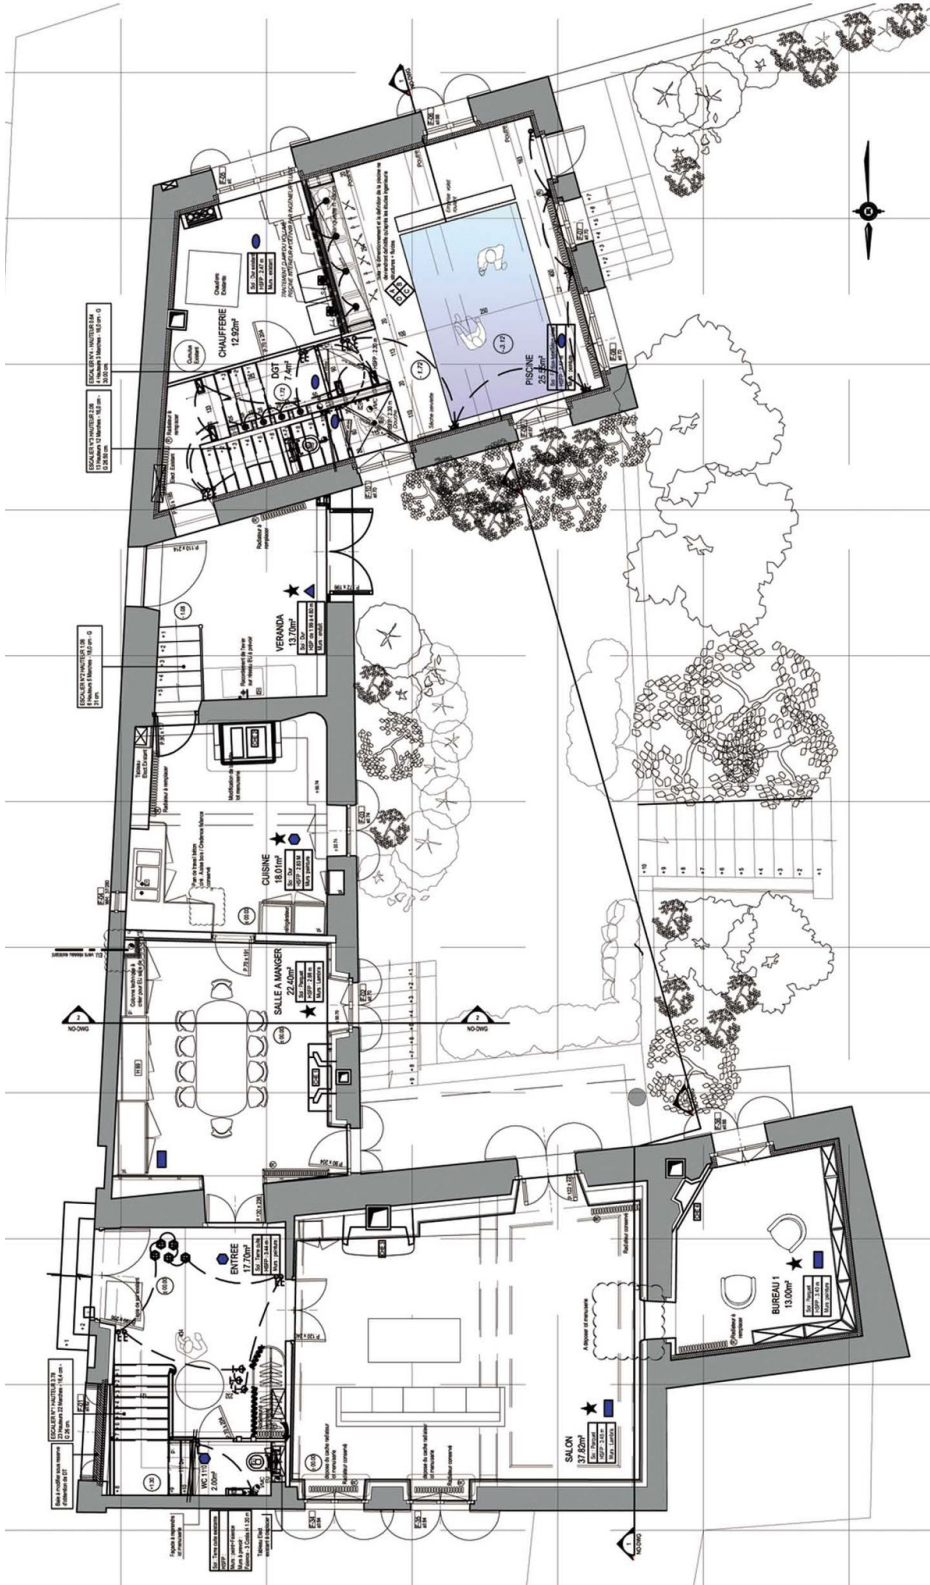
CHAUFFERIE
12.92m²

DGT
7.4m²

PISCINE
25.55m²

VERANDA
13.70m²

CUISINE
18.01m²

SALLE A MANGER
22.40m²

ENTREE
17.70m²

WC
2.00m²

SALON
37.82m²

BUREAU 1
13.00m²

NO-DWG

NO-DWG

NO-DWG

ESCALIER N°4 - HAUTEUR 0.64

ESCALIER N°3 HAUTEUR 2.08

ESCALIER N°2 HAUTEUR 1.05

ESCALIER N°1 HAUTEUR 3.78

Radiateur conservé

Radiateur conservé

Radiateur conservé

Radiateur à remplacer

Radiateur à remplacer

Tableau Elect. Existant

Sol : Parquet

Sol : Terre cuite

Sol : Parquet

Murs : peinture

Murs : peinture

Murs : peinture

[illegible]